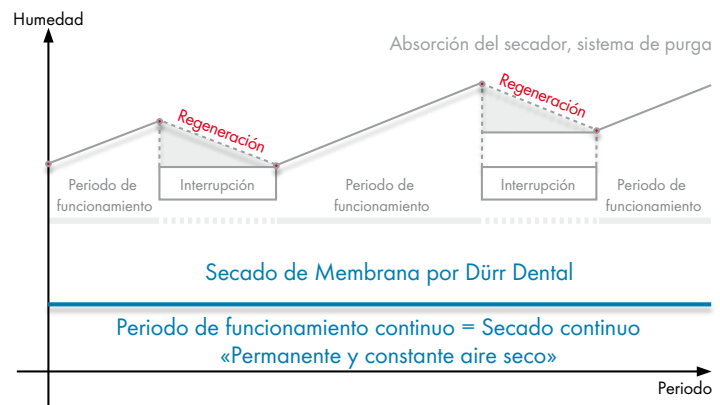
Humedad

Absorción del secador, sistema de purga

Regeneración

Regeneración

Periodo de funcionamiento

Interrupción

Periodo de funcionamiento

Interrupción

Periodo de funcionamiento

Secado de Membrana por Dürr Dental

Periodo de funcionamiento continuo = Secado continuo
«Permanente y constante aire seco»

Periodo